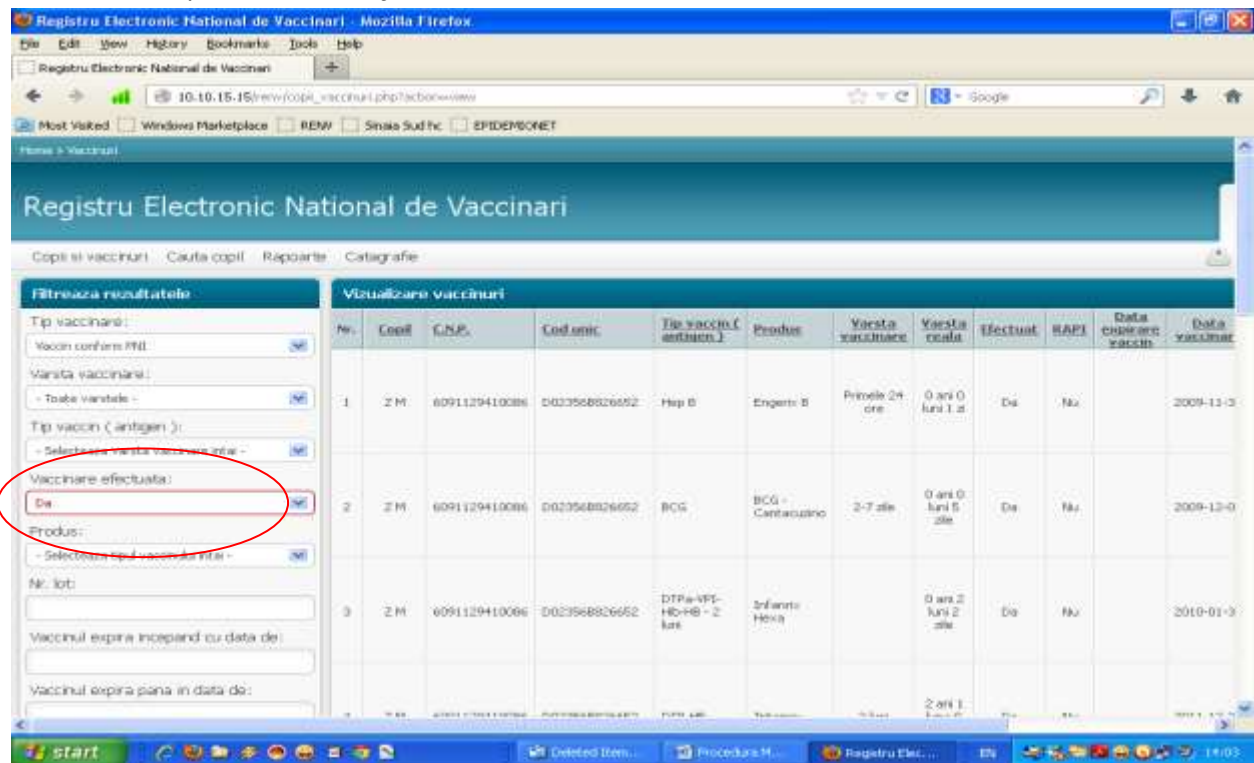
Registru Electronic National de Vaccinari - Mozilla Firefox

File Edit View History Bookmarks Tools Help

Registru Electronic National de Vaccinari

10.10.15.15/renv/copii_vaccinuri.php?action=view

Google

Most Visited Windows Marketplace RENV Sinaia Sud hc EPIDEMIONET

Home > Vaccinuri

Registru Electronic National de Vaccinari

Copii si vaccinuri Cauta copil Rapoarte Catagrafie

Filtreaza rezultatele

Tip vaccinare:
Vaccin conform PNI

Varsta vaccinarii:
- Toate varstele -

Tip vaccin ( antigen ):
- Selecteaza varsta vaccinare intai -

Vaccinare efectuata:
Da

Produs:
- Selecteaza tipul vaccinului intai -

Nr. lot:

Vaccinul expira incepand cu data de:

Vaccinul expira pana in data de:

Vizualizare vaccinuri

| Nr. | Copil | C.N.P. | Cod unic | Tip vaccin ( antigen ) | Produs | Varsta vaccinare | Varsta reala | Efectuat | RAPI | Data expirare vaccin | Data vaccinar |
|---|---|---|---|---|---|---|---|---|---|---|---|
| 1 | Z M | 6091129410086 | D023568826652 | Hep B | Engerix B | Primele 24 ore | 0 ani 0 luni 1 zi | Da | Nu | | 2009-11-3 |
| 2 | Z M | 6091129410086 | D023568826652 | BCG | BCG - Cantacuzino | 2-7 zile | 0 ani 0 luni 5 zile | Da | Nu | | 2009-12-0 |
| 3 | Z M | 6091129410086 | D023568826652 | DTPa-VPI-Hib-HB - 2 luni | Infanrix Hexa | | 0 ani 2 luni 2 zile | Da | Nu | | 2010-01-3 |
| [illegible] | Z M | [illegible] | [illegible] | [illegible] | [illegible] | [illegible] | 2 ani 1 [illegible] | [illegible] | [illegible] | | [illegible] |

start

Deleted Item... Procedura M... Registru Elec... EN 14:03